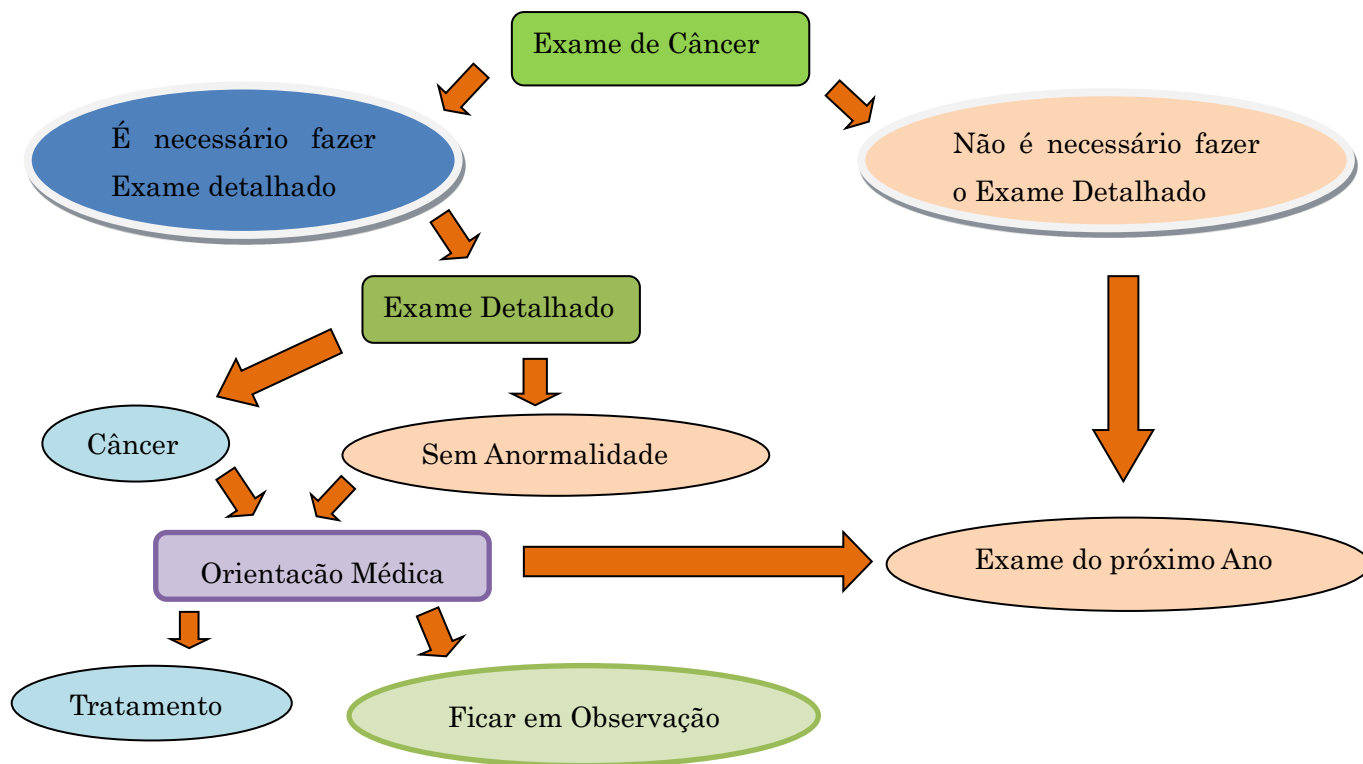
Exame de Câncer

É necessário fazer Exame detalhado

Não é necessário fazer o Exame Detalhado

Exame Detalhado

Câncer

Sem Anormalidade

Orientacão Médica

Exame do próximo Ano

Tratamento

Ficar em Observação